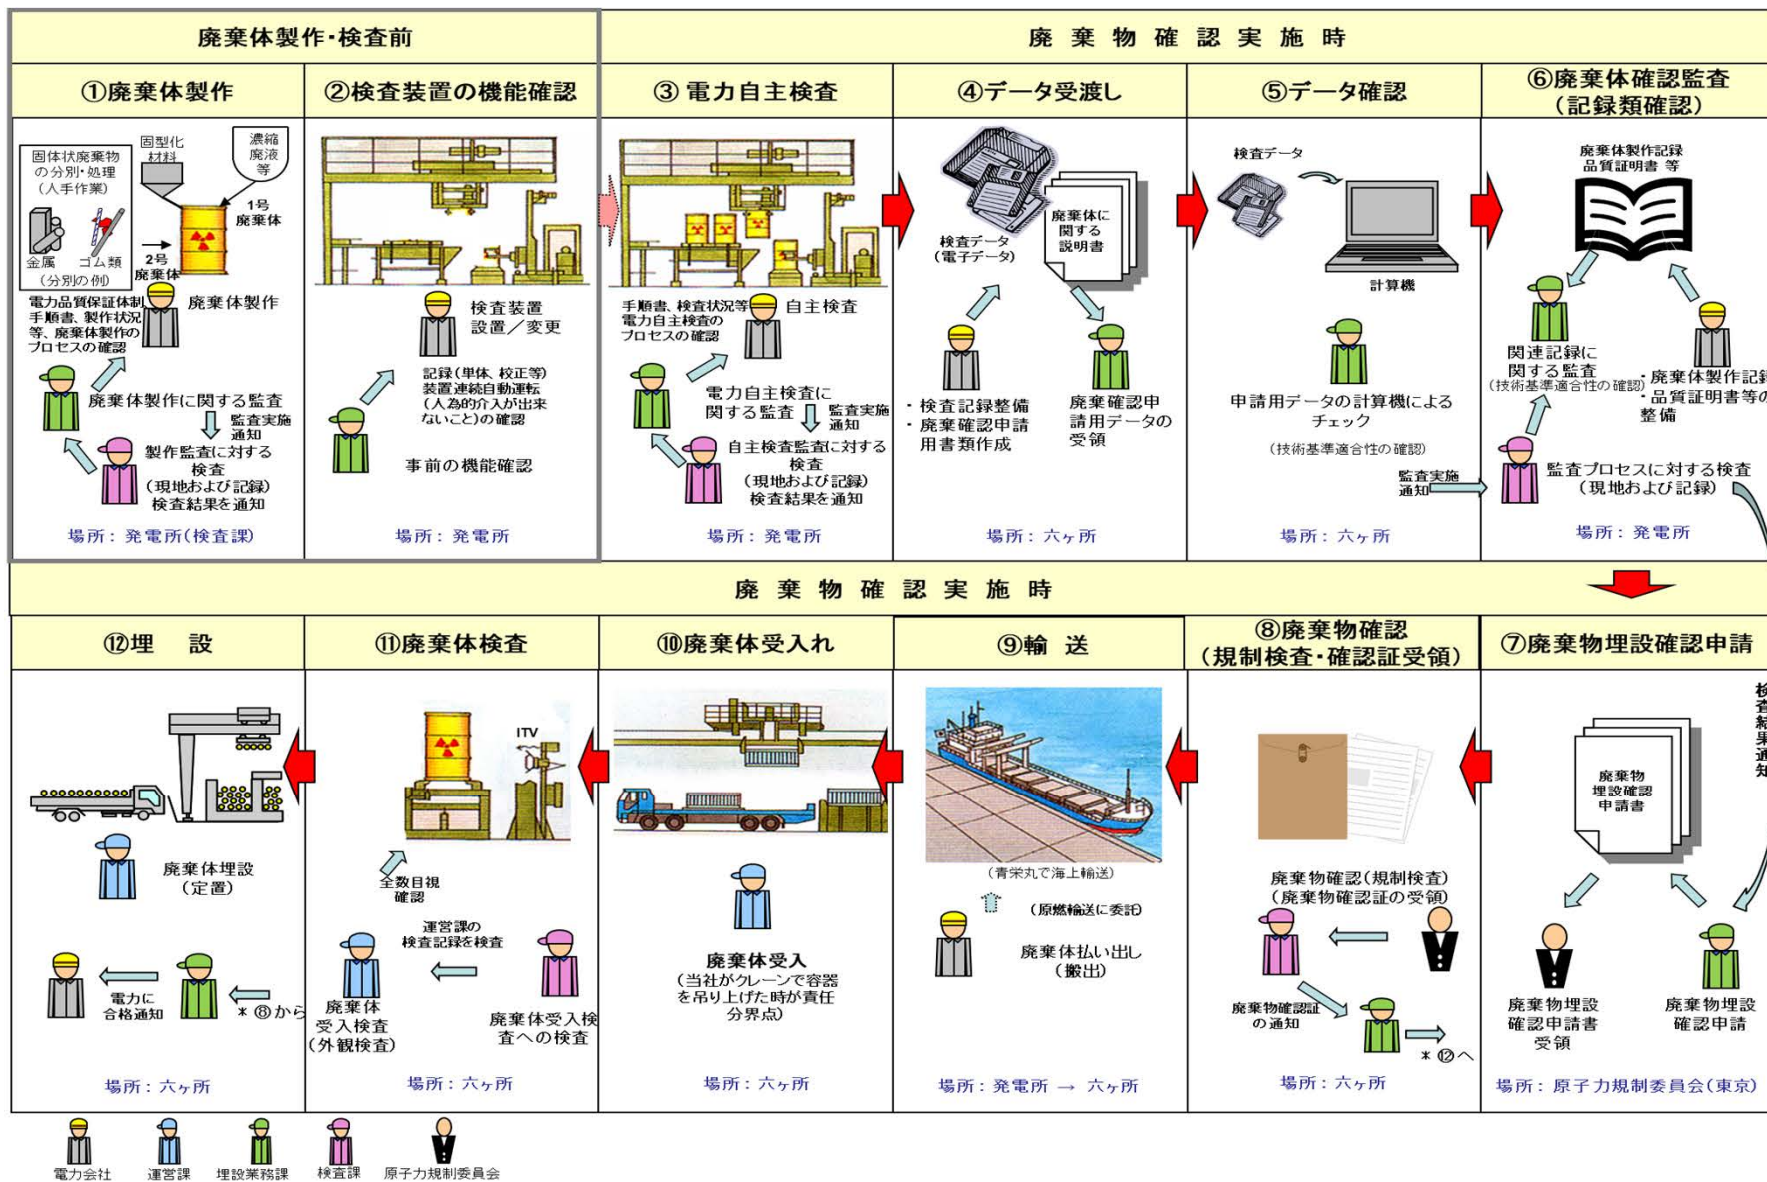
廃棄体製作・検査前

廃 棄 物 確 認 実 施 時

①廃棄体製作

固体状廃棄物の分別・処理（人手作業）
固型化材料
濃縮廃液等
1号廃棄体
2号廃棄体
金属　ゴム類
（分別の例）
電力品質保証体制、手順書、製作状況等、廃棄体製作のプロセスの確認
廃棄体製作
廃棄体製作に関する監査
監査実施通知
製作監査に対する検査（現地および記録）検査結果を通知
場所：発電所(検査課)

②検査装置の機能確認

検査装置設置／変更
記録（単体、校正等）装置連続自動運転（人為的介入が出来ないこと）の確認
事前の機能確認
場所：発電所

③電力自主検査

手順書、検査状況等電力自主検査のプロセスの確認
自主検査
電力自主検査に関する監査
監査実施通知
自主検査監査に対する検査（現地および記録）検査結果を通知
場所：発電所

④データ受渡し

検査データ（電子データ）
廃棄体に関する説明書
・検査記録整備
・廃棄確認申請用書類作成
廃棄確認申請用データの受領
場所：六ヶ所

⑤データ確認

検査データ
計算機
申請用データの計算機によるチェック
（技術基準適合性の確認）
監査実施通知
場所：六ヶ所

⑥廃棄体確認監査（記録類確認）

廃棄体製作記録 品質証明書 等
関連記録に関する監査
（技術基準適合性の確認）
・廃棄体製作記録
・品質証明書等の整備
監査プロセスに対する検査（現地および記録）
場所：発電所

廃 棄 物 確 認 実 施 時

⑫埋　設

廃棄体埋設（定置）
電力に合格通知
＊⑧から
場所：六ヶ所

⑪廃棄体検査

ITV
全数目視確認
運営課の検査記録を検査
廃棄体受入検査（外観検査）
廃棄体受入検査への検査
場所：六ヶ所

⑩廃棄体受入れ

廃棄体受入
（当社がクレーンで容器を吊り上げた時が責任分界点）
場所：六ヶ所

⑨輸　送

（青栄丸で海上輸送）
（原燃輸送に委託）
廃棄体払い出し（搬出）
場所：発電所 → 六ヶ所

⑧廃棄物確認（規制検査・確認証受領）

廃棄物確認（規制検査）（廃棄物確認証の受領）
廃棄物確認証の通知
＊⑫へ
場所：六ヶ所

⑦廃棄物埋設確認申請

検査結果通知
廃棄物埋設確認申請書
廃棄物埋設確認申請書受領
廃棄物埋設確認申請
場所：原子力規制委員会(東京)

電力会社　運営課　埋設業務課　検査課　原子力規制委員会